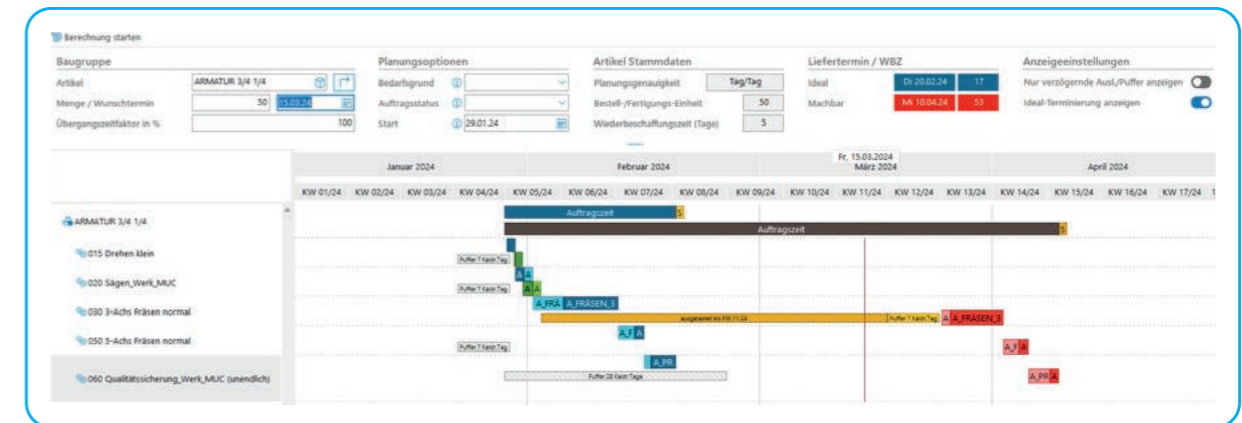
Berechnung starten

Baugruppe

Artikel ARMATUR 3/4 1/4

Menge / Wunschtermin 50 15.03.24

Übergangszeitfaktor in % 100

Planungsoptionen

Bedarfsgrund

Auftragsstatus

Start 29.01.24

Artikel Stammdaten

Planungsgenauigkeit Tag/Tag

Bestell-/Fertigungs-Einheit 50

Wiederbeschaffungszeit (Tage) 5

Liefertermin / WBZ

Ideal Di 20.02.24 17

Machbar Mi 10.04.24 53

Anzeigeeinstellungen

Nur verzögernde Ausl./Puffer anzeigen

Ideal-Terminierung anzeigen

Fr, 15.03.2024

Januar 2024 Februar 2024 März 2024 April 2024

KW 01/24 KW 02/24 KW 03/24 KW 04/24 KW 05/24 KW 06/24 KW 07/24 KW 08/24 KW 09/24 KW 10/24 KW 11/24 KW 12/24 KW 13/24 KW 14/24 KW 15/24 KW 16/24 KW 17/24

ARMATUR 3/4 1/4

015 Drehen klein

020 Sägen_Werk_MUC

030 3-Achs Fräsen normal

050 5-Achs Fräsen normal

060 Qualitätssicherung_Werk_MUC (unendlich)

Auftragszeit S

Auftragszeit S

Puffer 7 Kal Tage

Puffer 7 Kal Tage

A A

A A

A_FRÄ A_FRÄSEN_3

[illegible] Puffer 1 Kal Tag A A_FRÄSEN_3

A_F A

Puffer 1 Kal Tag

A_F A

A_PR

A_PR A

Puffer 28 Kal Tage